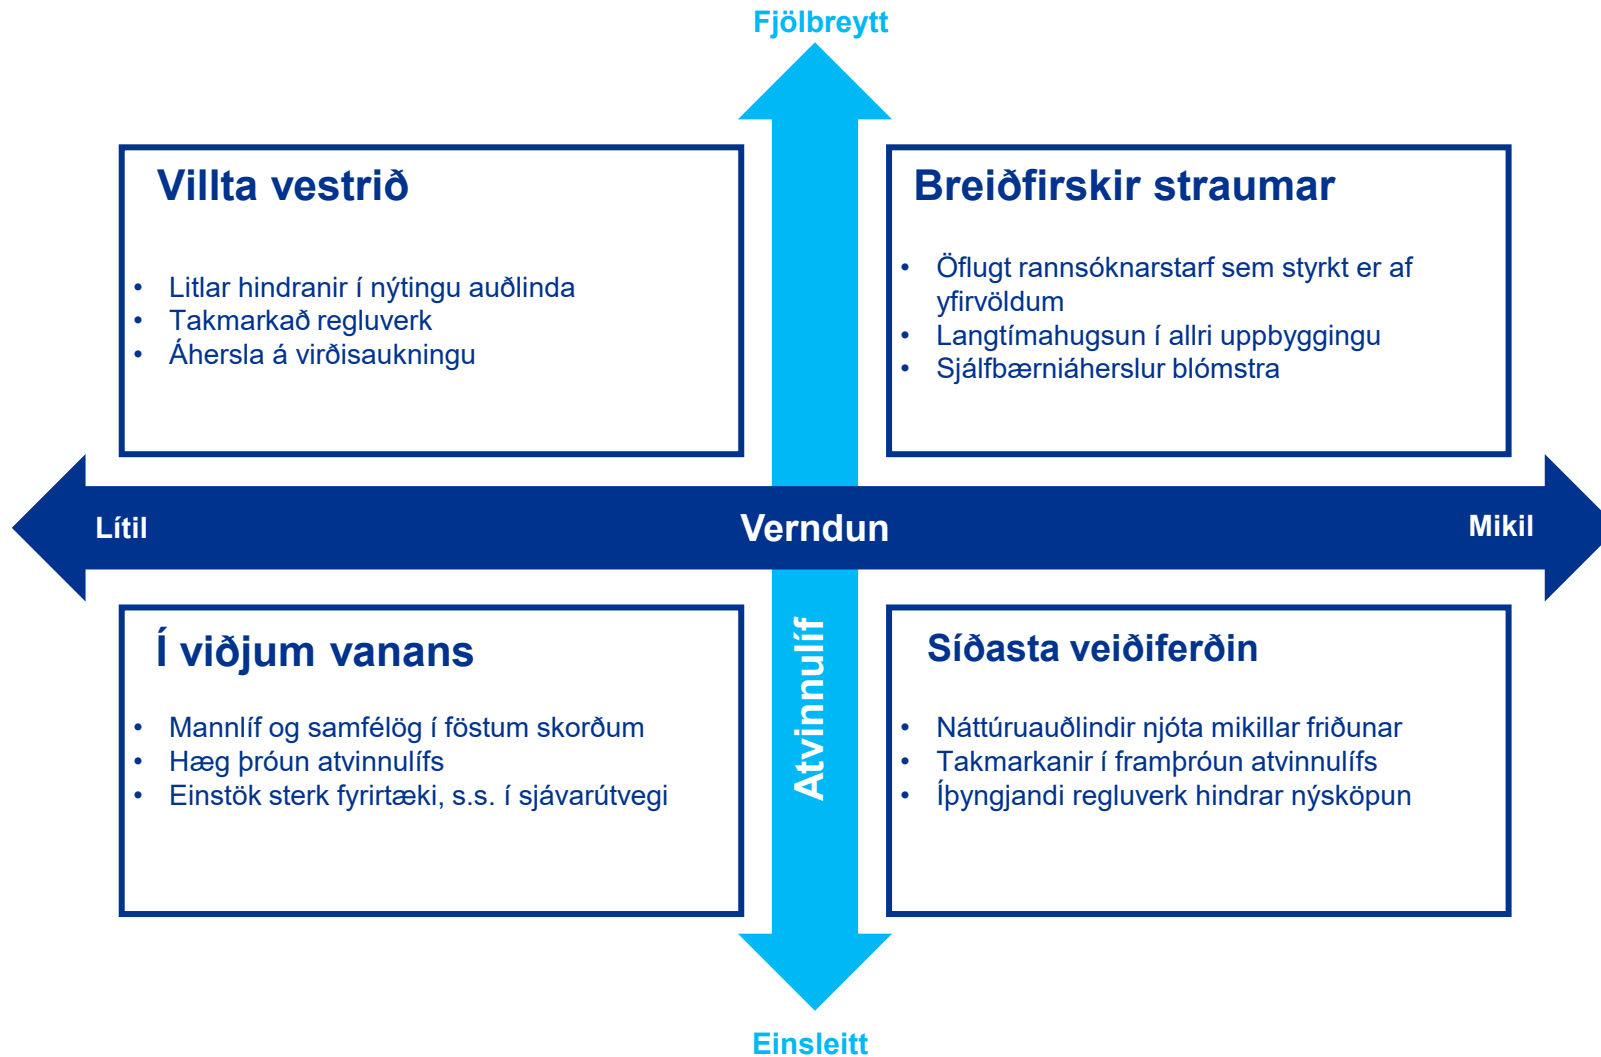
Fjölbreytt

Villta vestrið

- Litlar hindranir í nýtingu auðlinda
- Takmarkað regluverk
- Áhersla á virðisaukningu

Breiðfirskir straumar

- Öflugt rannsóknarstarf sem styrkt er af yfirvöldum
- Langtímahugsun í allri uppbyggingu
- Sjálfbærniáherslur blómstra

Lítil

Verndun

Mikil

Í viðjum vanans

- Mannlíf og samfélög í föstum skorðum
- Hæg þróun atvinnulífs
- Einstök sterk fyrirtæki, s.s. í sjávarútvegi

Atvinnulíf

Síðasta veiðiferðin

- Náttúruauðlindir njóta mikillar friðunar
- Takmarkanir í framþróun atvinnulífs
- Íþyngjandi regluverk hindrar nýsköpun

Einsleitt